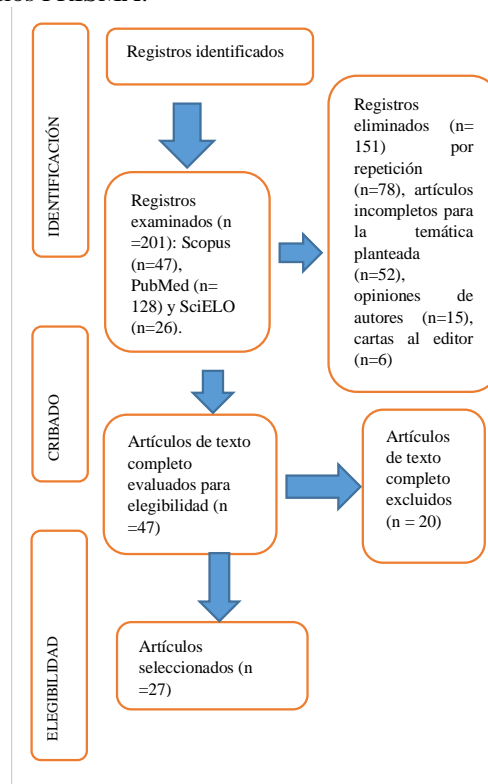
IDENTIFICACIÓN

Registros identificados

Registros examinados (n =201): Scopus (n=47), PubMed (n= 128) y SciELO (n=26).

Registros eliminados (n= 151) por repetición (n=78), artículos incompletos para la temática planteada (n=52), opiniones de autores (n=15), cartas al editor (n=6)

CRIBADO

Artículos de texto completo evaluados para elegibilidad (n =47)

Artículos de texto completo excluidos (n = 20)

ELEGIBILIDAD

Artículos seleccionados (n =27)